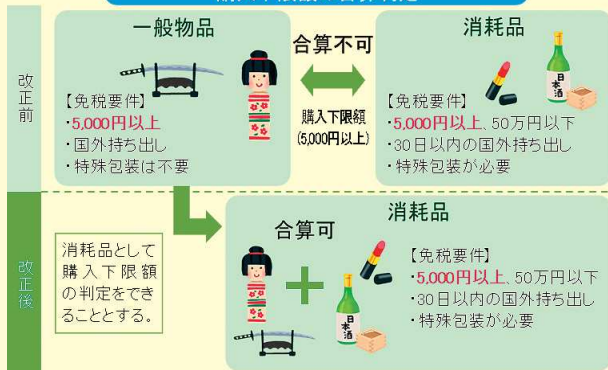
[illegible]

改正前

一般物品

【免税要件】
・5,000円以上
・国外持ち出し
・特殊包装は不要

合算不可

購入下限額
(5,000円以上)

消耗品

【免税要件】
・5,000円以上、50万円以下
・30日以内の国外持ち出し
・特殊包装が必要

日本酒

改正後

消耗品として購入下限額の判定をできることとする。

合算可

消耗品

【免税要件】
・5,000円以上、50万円以下
・30日以内の国外持ち出し
・特殊包装が必要

日本酒